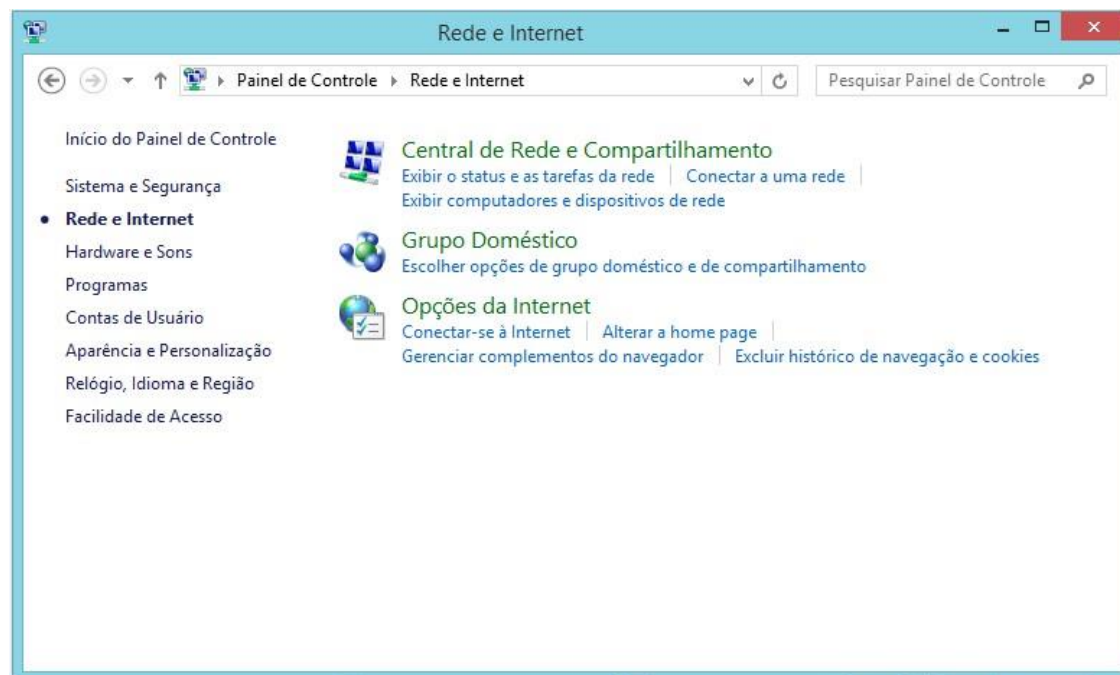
Rede e Internet

Painel de Controle ▸ Rede e Internet

Pesquisar Painel de Controle

Início do Painel de Controle

Sistema e Segurança

Rede e Internet

Hardware e Sons

Programas

Contas de Usuário

Aparência e Personalização

Relógio, Idioma e Região

Facilidade de Acesso

Central de Rede e Compartilhamento

Exibir o status e as tarefas da rede | Conectar a uma rede

Exibir computadores e dispositivos de rede

Grupo Doméstico

Escolher opções de grupo doméstico e de compartilhamento

Opções da Internet

Conectar-se à Internet | Alterar a home page

Gerenciar complementos do navegador | Excluir histórico de navegação e cookies